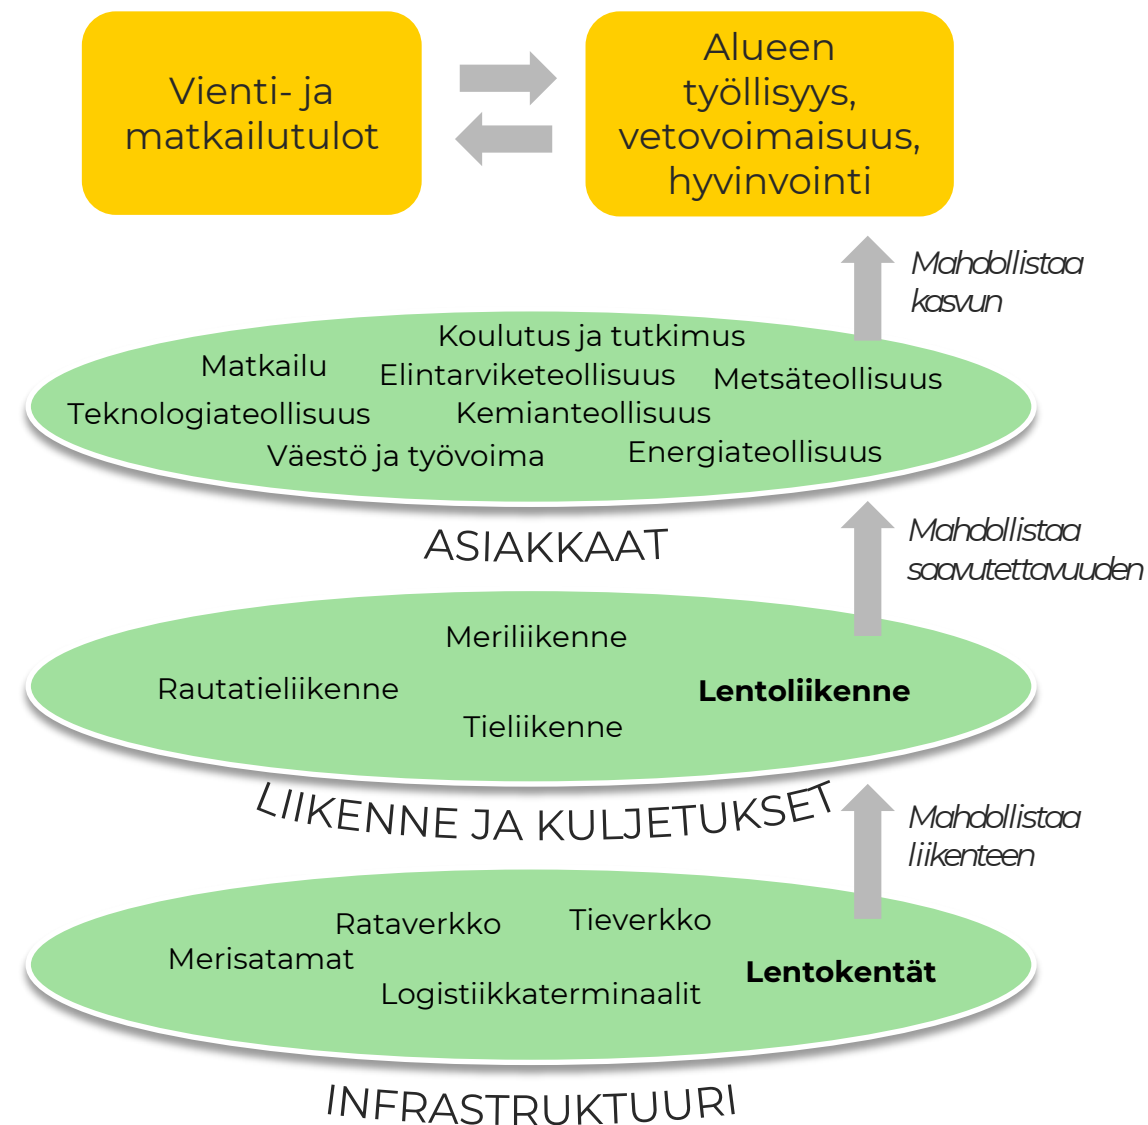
Vienti- ja matkailutulot

Alueen työllisyys, vetovoimaisuus, hyvinvointi

Mahdollistaa kasvun

Koulutus ja tutkimus

Matkailu

Elintarviketeollisuus

Metsäteollisuus

Teknologiateollisuus

Kemianteollisuus

Väestö ja työvoima

Energiateollisuus

ASIAKKAAT

Mahdollistaa saavutettavuuden

Meriliikenne

Rautatieliikenne

**Lentoliikenne**

Tieliikenne

LIIKENNE JA KULJETUKSET

Mahdollistaa liikenteen

Rataverkko

Tieverkko

Merisatamat

**Lentokentät**

Logistiikkaterminaalit

INFRASTRUKTUURI